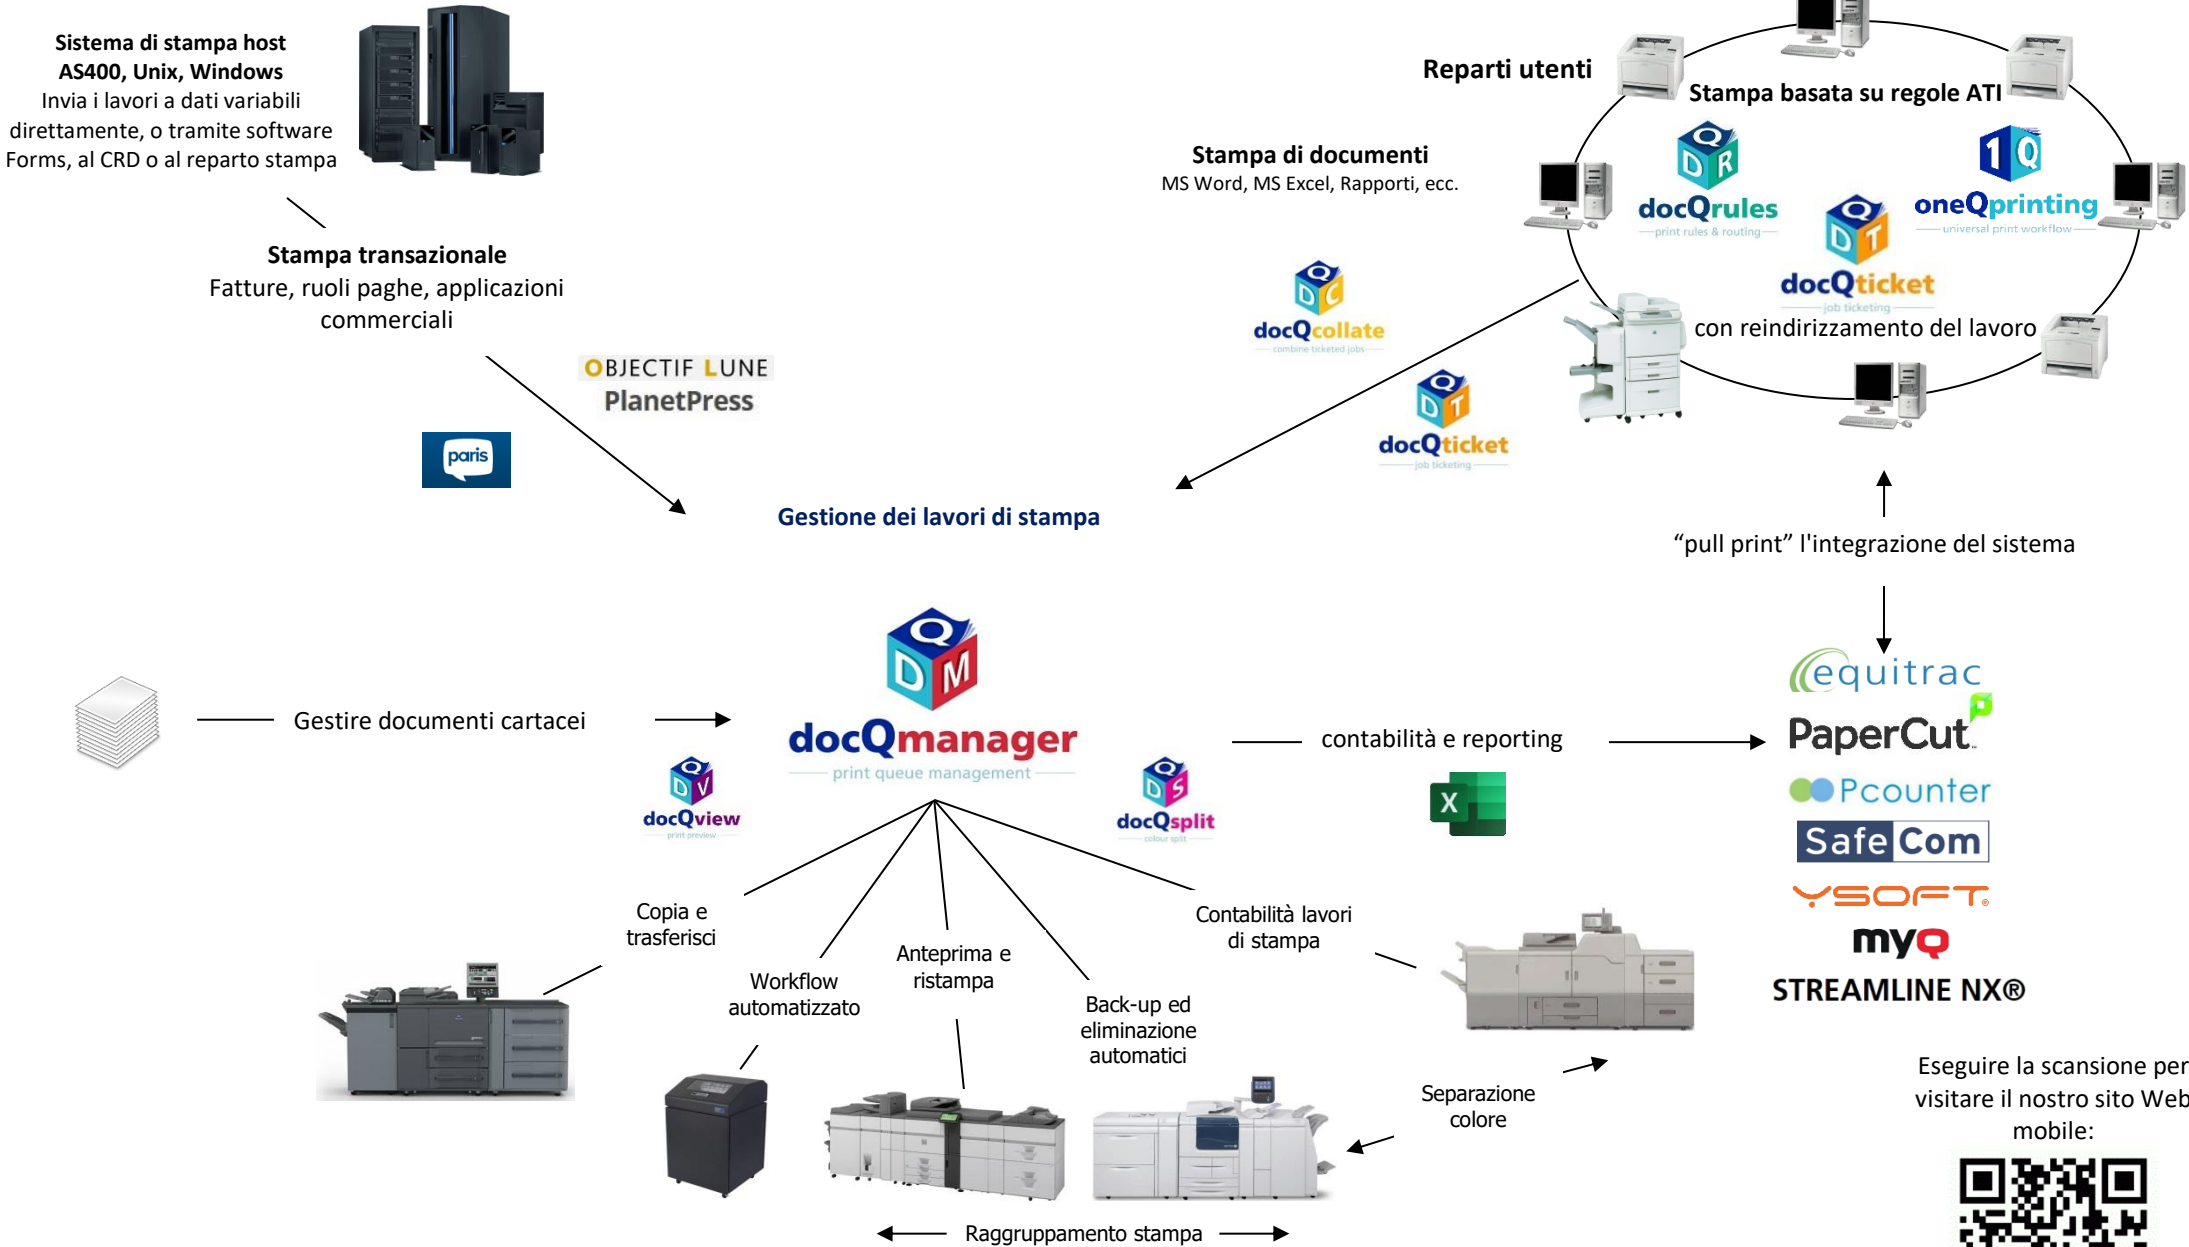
Sistema di stampa host AS400, Unix, Windows
Invia i lavori a dati variabili direttamente, o tramite software Forms, al CRD o al reparto stampa

Stampa transazionale
Fatture, ruoli paghe, applicazioni commerciali

OBJECTIF LUNE
PlanetPress

paris

Reparti utenti

Stampa basata su regole ATI

Stampa di documenti
MS Word, MS Excel, Rapporti, ecc.

docQrules
print rules & routing

oneQprinting
universal print workflow

docQticket
job ticketing

docQcollate
combine ticketed jobs

con reindirizzamento del lavoro

docQticket
job ticketing

Gestione dei lavori di stampa

"pull print" l'integrazione del sistema

Gestire documenti cartacei

docQmanager
print queue management

docQview
print preview

docQsplit
colour split

contabilità e reporting

equitrac
PaperCut
Pcounter
SafeCom
YSOFT
myQ
STREAMLINE NX®

Copia e trasferisci

Workflow automatizzato

Anteprima e ristampa

Back-up ed eliminazione automatici

Contabilità lavori di stampa

Separazione colore

Raggruppamento stampa

Eseguire la scansione per visitare il nostro sito Web mobile: